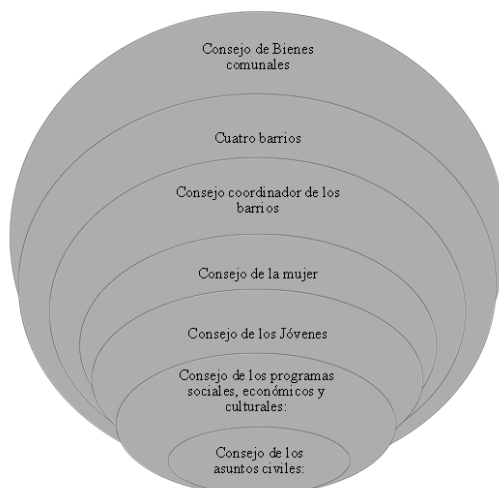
Consejo de Bienes comunales

Cuatro barrios

Consejo coordinador de los barrios

Consejo de la mujer

Consejo de los Jóvenes

Consejo de los programas sociales, económicos y culturales:

Consejo de los asuntos civiles: